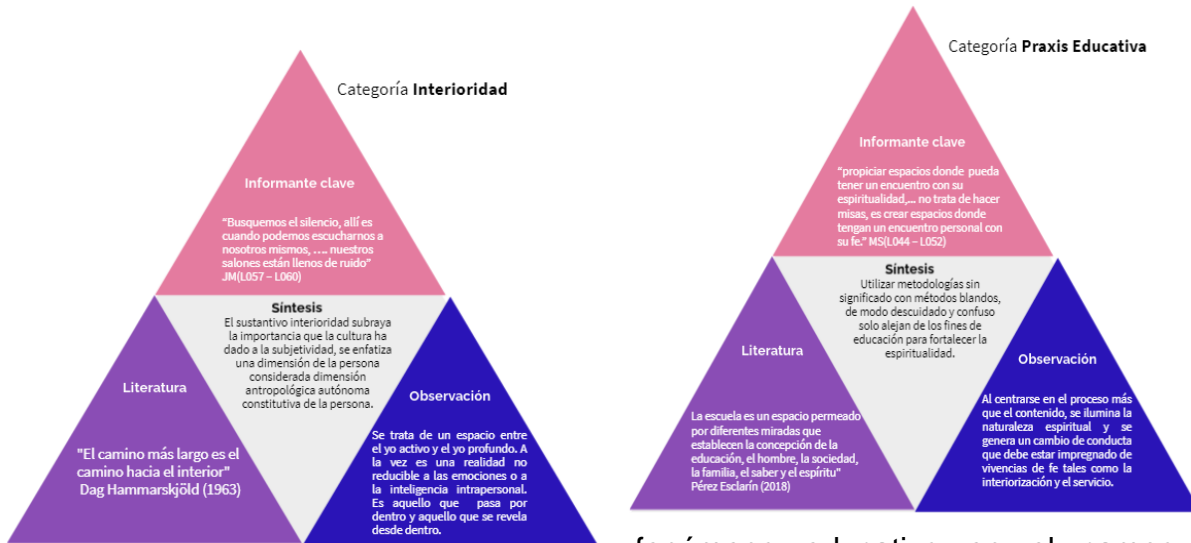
Categoría **Interioridad**

Informante clave

"Busquemos el silencio, allí es cuando podemos escucharnos a nosotros mismos, …. nuestros salones están llenos de ruido" JM(L057 – L060)

Síntesis

El sustantivo interioridad subraya la importancia que la cultura ha dado a la subjetividad, se enfatiza una dimensión de la persona considerada dimensión antropológica autónoma constitutiva de la persona.

Literatura

"El camino más largo es el camino hacia el interior" Dag Hammarskjöld (1963)

Observación

Se trata de un espacio entre el yo activo y el yo profundo. A la vez es una realidad no reducible a las emociones o a la inteligencia intrapersonal. Es aquello que pasa por dentro y aquello que se revela desde dentro.

Categoría **Praxis Educativa**

Informante clave

"propiciar espacios donde pueda tener un encuentro con su espiritualidad,… no trata de hacer misas, es crear espacios donde tengan un encuentro personal con su fe." MS(L044 – L052)

Síntesis

Utilizar metodologías sin significado con métodos blandos, de modo descuidado y confuso solo alejan de los fines de educación para fortalecer la espiritualidad.

Literatura

La escuela es un espacio permeado por diferentes miradas que establecen la concepción de la educación, el hombre, la sociedad, la familia, el saber y el espíritu" Pérez Esclarín (2018)

Observación

Al centrarse en el proceso más que el contenido, se ilumina la naturaleza espiritual y se genera un cambio de conducta que debe estar impregnado de vivencias de fe tales como la interiorización y el servicio.

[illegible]